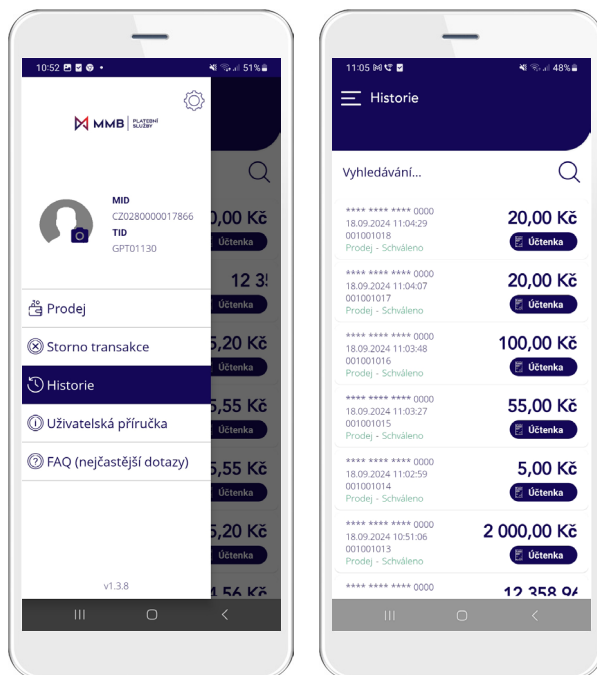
10:52 • 51%

MMB | PLATEBNÍ SLUŽBY

MID
CZ0280000017866
TID
GPT01130

0,00 Kč
Účtenka
12 3
Účtenka
5,20 Kč
Účtenka
5,55 Kč
Účtenka
5,55 Kč
Účtenka
5,20 Kč
Účtenka
4 56 Kč

Prodej
Storno transakce
Historie
Uživatelská příručka
FAQ (nejčastější dotazy)

v1.3.8

11:05 48%

Historie

Vyhledávání...

**** **** **** 0000
18.09.2024 11:04:29
001001018
Prodej - Schváleno
20,00 Kč
Účtenka

**** **** **** 0000
18.09.2024 11:04:07
001001017
Prodej - Schváleno
20,00 Kč
Účtenka

**** **** **** 0000
18.09.2024 11:03:48
001001016
Prodej - Schváleno
100,00 Kč
Účtenka

**** **** **** 0000
18.09.2024 11:03:27
001001015
Prodej - Schváleno
55,00 Kč
Účtenka

**** **** **** 0000
18.09.2024 11:02:59
001001014
Prodej - Schváleno
5,00 Kč
Účtenka

**** **** **** 0000
18.09.2024 10:51:06
001001013
Prodej - Schváleno
2 000,00 Kč
Účtenka

**** **** **** 0000
12 358 9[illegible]